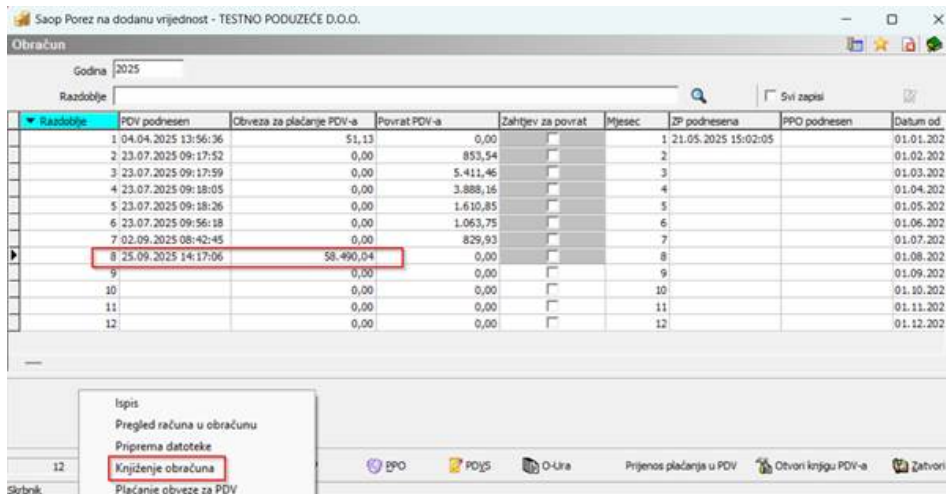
Saop Porez na dodanu vrijednost - TESTNO PODUZEĆE D.O.O.

Obračun

Godina 2025

Razdoblje

Svi zapisi

| Razdoblje | PDV podnesen | Obveza za plaćanje PDV-a | Povrat PDV-a | Zahtjev za povrat | Mjesec | ZP podnesena | PPO podnesen | Datum od |
|---|---|---|---|---|---|---|---|---|
| 1 | 04.04.2025 13:56:36 | 51,13 | 0,00 | | 1 | 21.05.2025 15:02:05 | | 01.01.202 |
| 2 | 23.07.2025 09:17:52 | 0,00 | 853,54 | | 2 | | | 01.02.202 |
| 3 | 23.07.2025 09:17:59 | 0,00 | 5.411,46 | | 3 | | | 01.03.202 |
| 4 | 23.07.2025 09:18:05 | 0,00 | 3.888,16 | | 4 | | | 01.04.202 |
| 5 | 23.07.2025 09:18:26 | 0,00 | 1.610,85 | | 5 | | | 01.05.202 |
| 6 | 23.07.2025 09:56:18 | 0,00 | 1.063,75 | | 6 | | | 01.06.202 |
| 7 | 02.09.2025 08:42:45 | 0,00 | 829,93 | | 7 | | | 01.07.202 |
| 8 | 25.09.2025 14:17:06 | 58.490,04 | 0,00 | | 8 | | | 01.08.202 |
| 9 | | 0,00 | 0,00 | | 9 | | | 01.09.202 |
| 10 | | 0,00 | 0,00 | | 10 | | | 01.10.202 |
| 11 | | 0,00 | 0,00 | | 11 | | | 01.11.202 |
| 12 | | 0,00 | 0,00 | | 12 | | | 01.12.202 |

Ispis
Pregled računa u obračunu
Priprema datoteke
Knjiženje obračuna
Plaćanje obveze za PDV

12

PPO PDVS O-Ura Prijenos plaćanja u PDV Otvori knjigu PDV-a Zatvori

Skrbnik